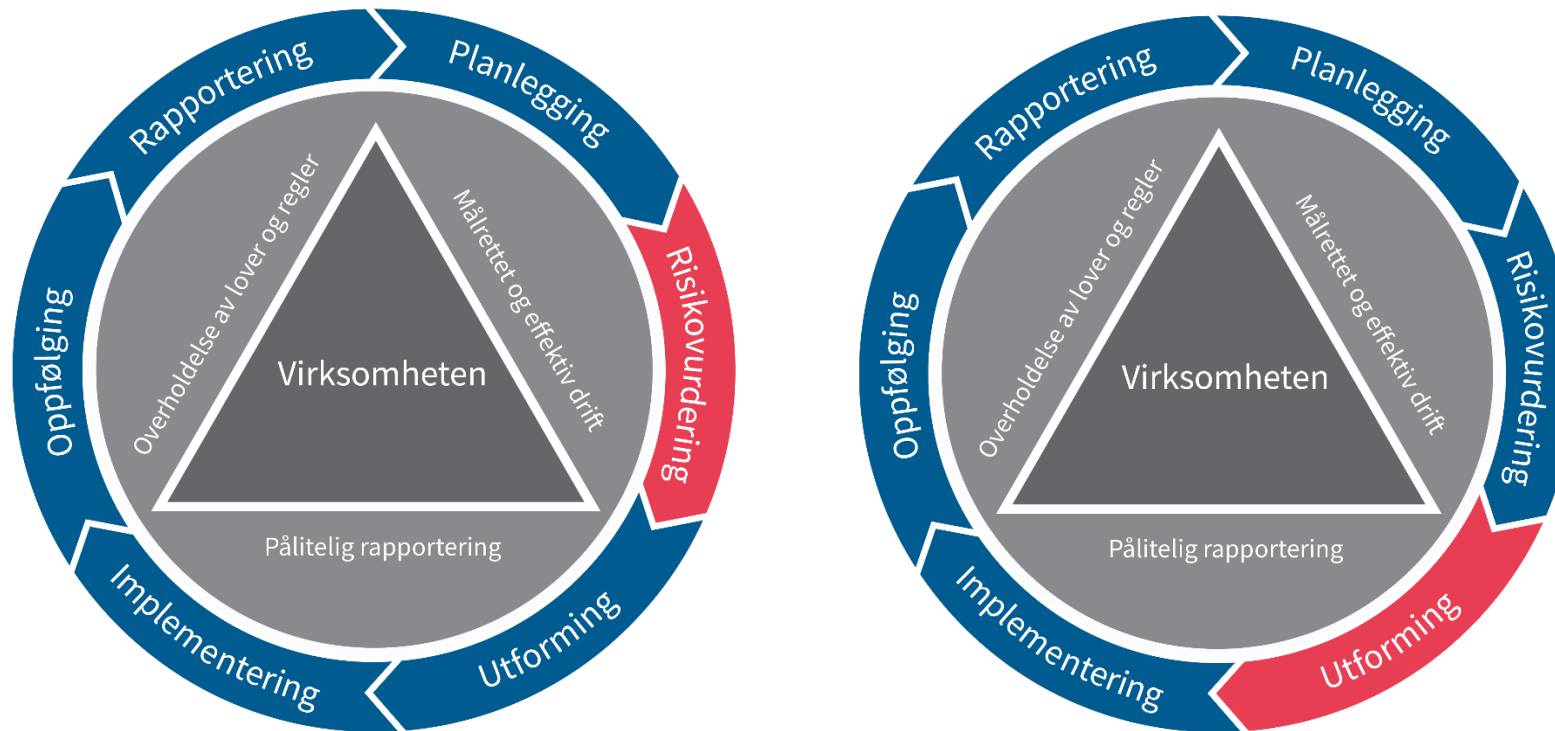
Rapportering
Planlegging
Risikovurdering
Utforming
Implementering
Oppfølging
Overholdelse av lover og regler
Målrettet og effektiv drift
Virksomheten
Pålitelig rapportering

Rapportering
Planlegging
Risikovurdering
Utforming
Implementering
Oppfølging
Overholdelse av lover og regler
Målrettet og effektiv drift
Virksomheten
Pålitelig rapportering